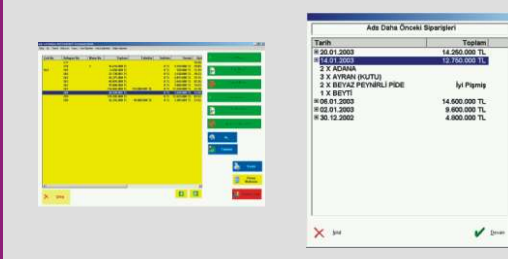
Ada Daha Önceki Siparişleri

| Tarih | Toplam |
|---|---|
| ⊞ 20.01.2003 | 14.260.000 TL |
| ⊟ 14.01.2003 | 12.750.000 TL |
| 2 X ADANA | |
| 3 X AYRAN (KUTU) | |
| 2 X BEYAZ PEYNİRLİ PİDE | İyi Pişmiş |
| 1 X BEYTİ | |
| ⊞ 06.01.2003 | 14.500.000 TL |
| ⊞ 02.01.2003 | 9.600.000 TL |
| ⊞ 30.12.2002 | 4.800.000 TL |

İptal

Devam